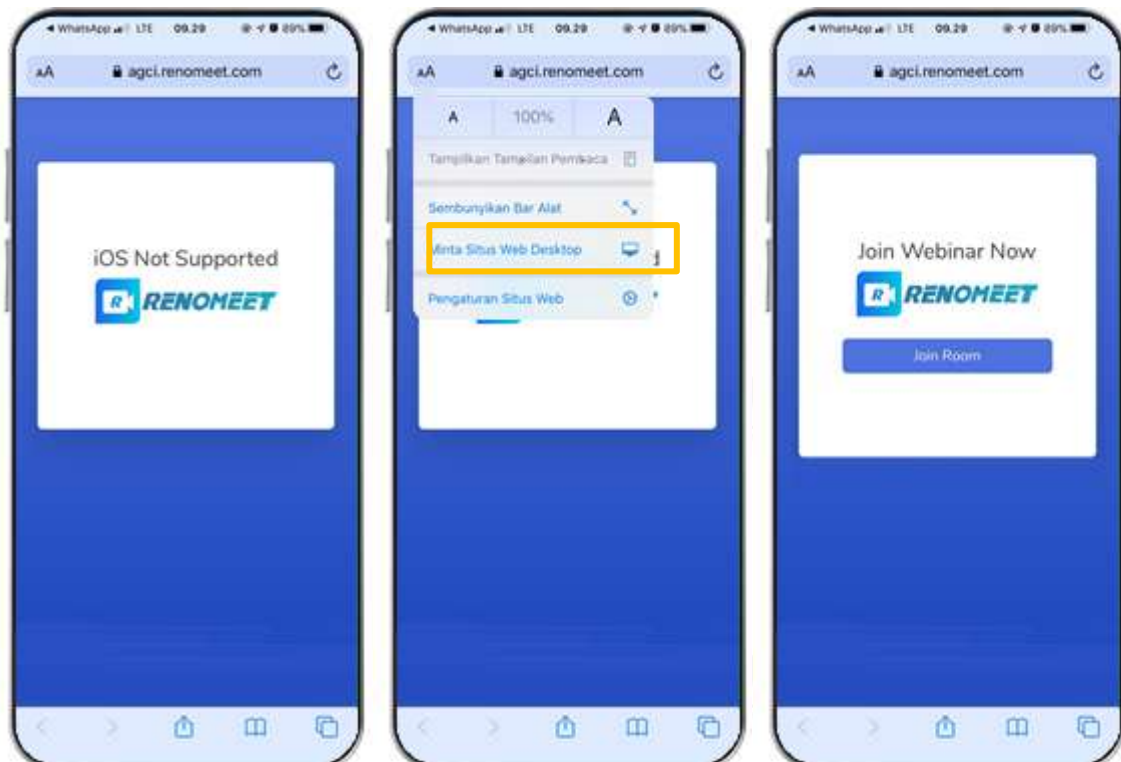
◂ WhatsApp LTE 09.29 89%
AA agci.renomeet.com

iOS Not Supported
RENOMEET

◂ WhatsApp LTE 09.29 89%
AA agci.renomeet.com
A 100% A
Tampilkan Tampilan Pembaca
Sembunyikan Bar Alat
Minta Situs Web Desktop
Pengaturan Situs Web

◂ WhatsApp LTE 09.29 89%
AA agci.renomeet.com

Join Webinar Now
RENOMEET
Join Room